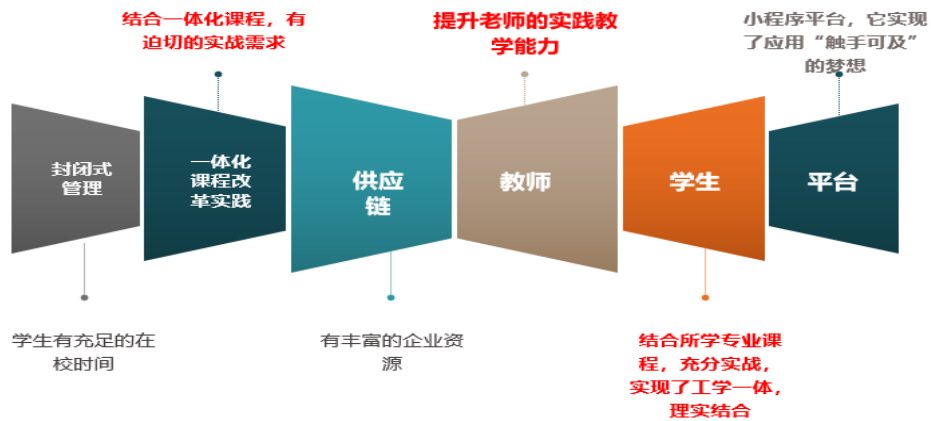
结合一体化课程，有迫切的实战需求

提升老师的实践教学能力

小程序平台，它实现了应用“触手可及”的梦想

封闭式管理

一体化课程改革实践

供应链

教师

学生

平台

学生有充足的在校时间

有丰富的企业资源

结合所学专业课程，充分实战，实现了工学一体，理实结合